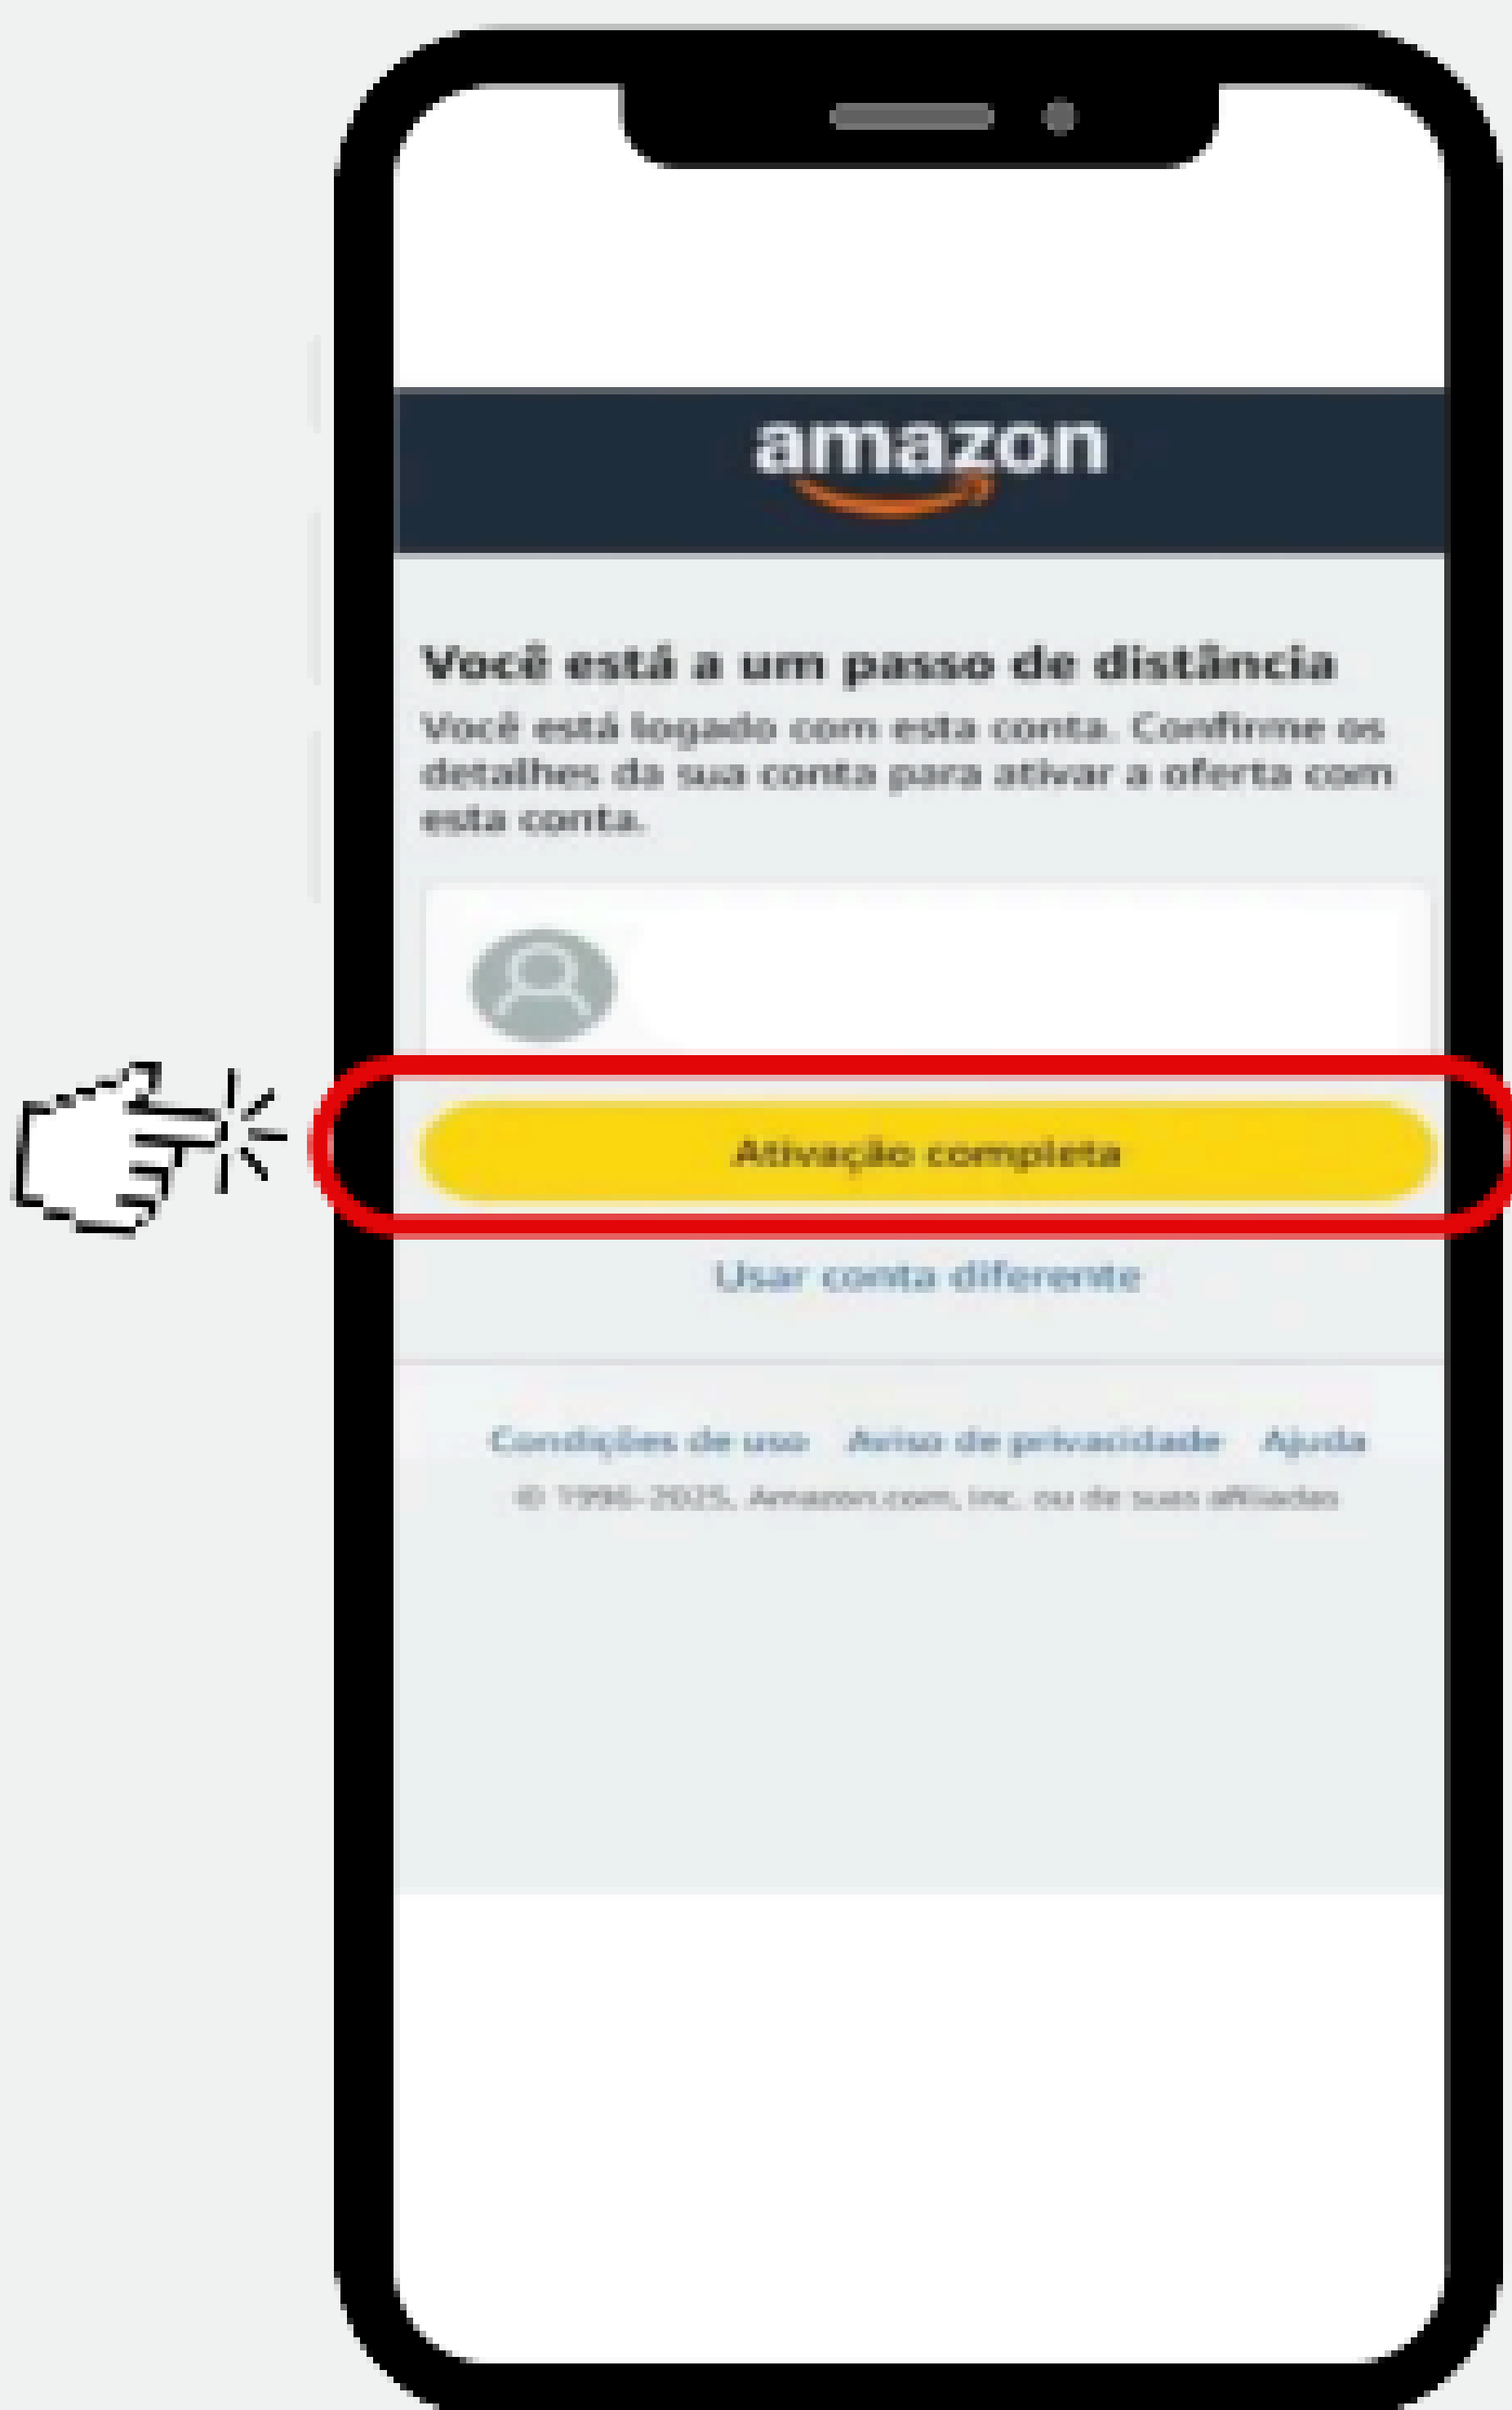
amazon

Você está a um passo de distância
Você está logado com esta conta. Confirme os detalhes da sua conta para ativar a oferta com esta conta.

Ativação completa

Usar conta diferente

Condições de uso Aviso de privacidade Ajuda
© 1996-2025, Amazon.com, Inc. ou de suas afiliadas